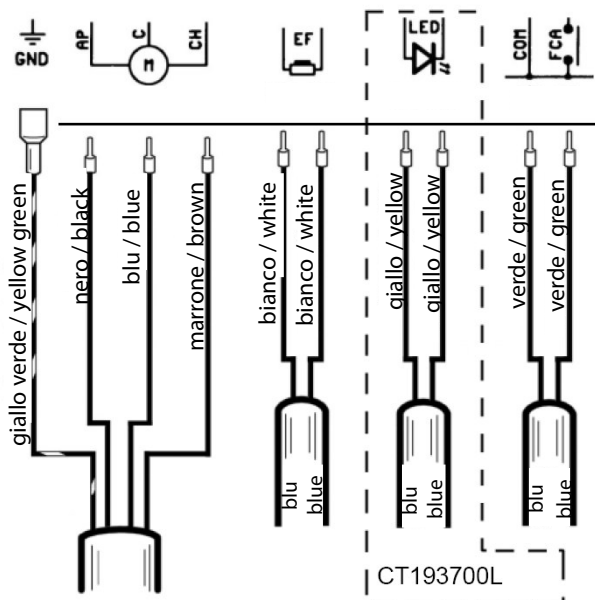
GND
AP
C
M
CH
EF
LED
COM
FCA
giallo verde / yellow green
nero / black
blu / blue
marrone / brown
bianco / white
bianco / white
giallo / yellow
giallo / yellow
verde / green
verde / green
blu
blue
blu
blue
blu
blue
CT193700L